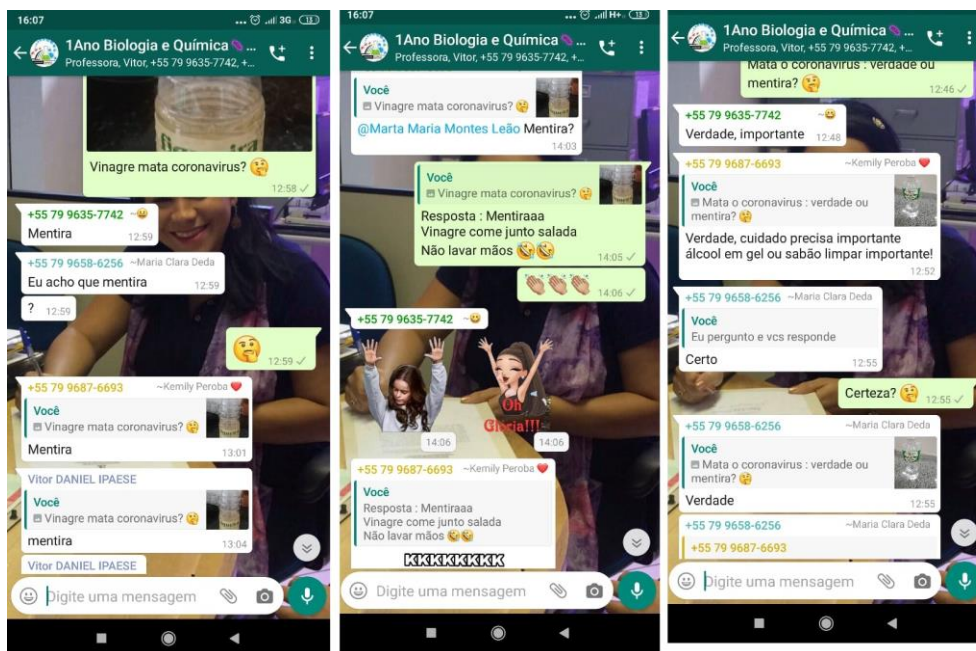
16:07

1Ano Biologia e Química...
Professora, Vitor, +55 79 9635-7742, +...

Vinagre mata coronavirus? 🤔
12:58

+55 79 9635-7742 ~😀
Mentira
12:59

+55 79 9658-6256 ~Maria Clara Deda
Eu acho que mentira
12:59

?
12:59

🤔
12:59

+55 79 9687-6693 ~Kemily Peroba ❤
Você
Vinagre mata coronavirus? 🤔
Mentira
13:01

Vitor DANIEL IPAESE
Você
Vinagre mata coronavirus? 🤔
mentira
13:04

Vitor DANIEL IPAESE

Digite uma mensagem

16:07

1Ano Biologia e Química...
Professora, Vitor, +55 79 9635-7742, +...

Você
Vinagre mata coronavirus? 🤔
@Marta Maria Montes Leão Mentira?
14:03

Você
Vinagre mata coronavirus? 🤔
Resposta : Mentiraaa
Vinagre come junto salada
Não lavar mãos 😘😘
14:05

👏👏👏
14:06

+55 79 9635-7742 ~😀

Oh Glória!!!
14:06
14:06

+55 79 9687-6693 ~Kemily Peroba ❤
Você
Resposta : Mentiraaa
Vinagre come junto salada
Não lavar mãos 😘😘
KKKKKKKKK

Digite uma mensagem

1Ano Biologia e Química...
Professora, Vitor, +55 79 9635-7742, +...

Mata o coronavirus : verdade ou mentira? 🤔
12:46

+55 79 9635-7742 ~😀
Verdade, importante
12:48

+55 79 9687-6693 ~Kemily Peroba ❤
Você
Mata o coronavirus : verdade ou mentira? 🤔
Verdade, cuidado precisa importante álcool em gel ou sabão limpar importante!
12:52

+55 79 9658-6256 ~Maria Clara Deda
Você
Eu pergunto e vcs responde
Certo
12:55

Certeza? 🤔
12:55

+55 79 9658-6256 ~Maria Clara Deda
Você
Mata o coronavirus : verdade ou mentira? 🤔
Verdade
12:55

+55 79 9658-6256 ~Maria Clara Deda
+55 79 9687-6693

Digite uma mensagem